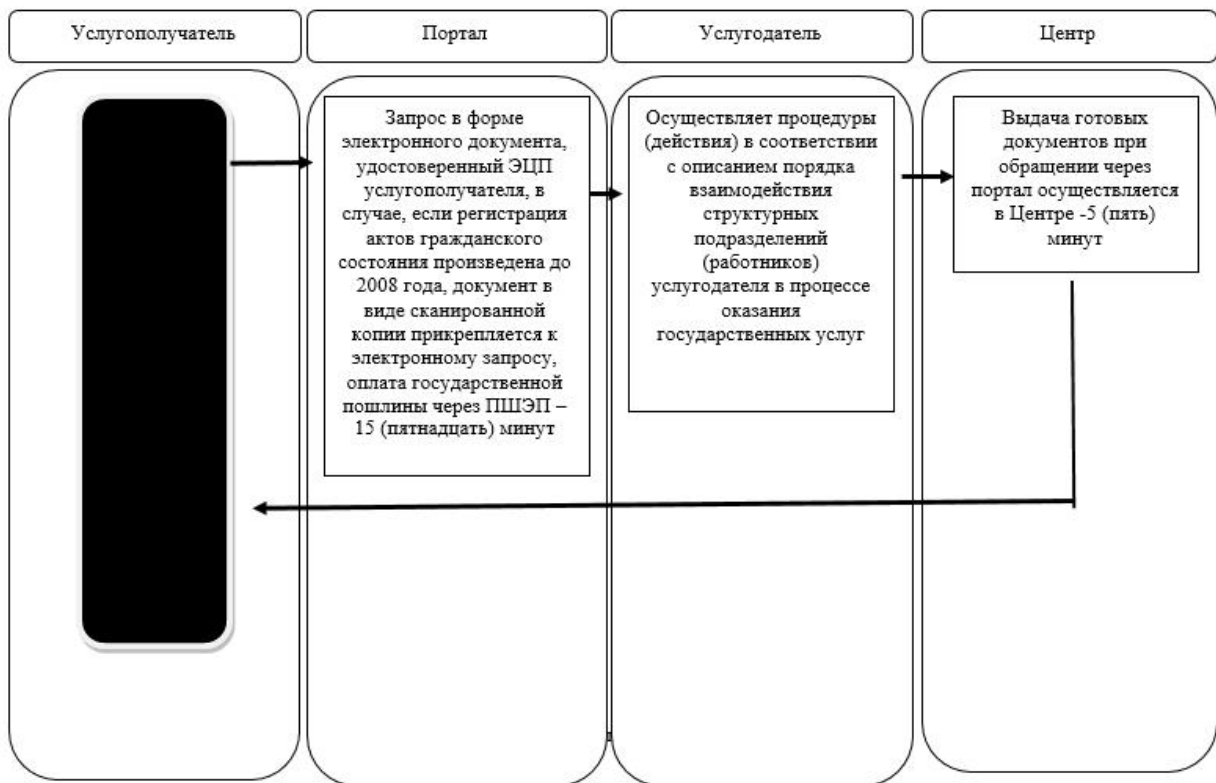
Услугополучатель

Портал

Услугодатель

Центр

Запрос в форме электронного документа, удостоверенный ЭЦП услугополучателя, в случае, если регистрация актов гражданского состояния произведена до 2008 года, документ в виде сканированной копии прикрепляется к электронному запросу, оплата государственной пошлины через ПШЭП – 15 (пятнадцать) минут

Осуществляет процедуры (действия) в соответствии с описанием порядка взаимодействия структурных подразделений (работников) услугодателя в процессе оказания государственных услуг

Выдача готовых документов при обращении через портал осуществляется в Центре -5 (пять) минут